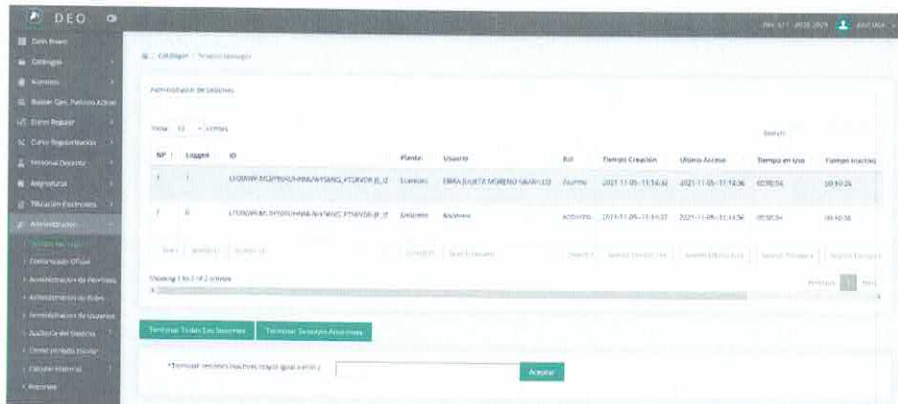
DEO

Dashboard
Catálogos
Alumnos
Buscar Gen. Periodos Activos
Curso Regular
Curso Regularización
Personal Docente
Asignatura
Titulación Electrónica
Administración
Sesiones Abiertas
Comunicación Oficial
Administración de Permisos
Administración de Roles
Administración de Usuarios
Auditoría del Sistema
Cerrar Periodo Escolar
Calcular Historial
Reportes

Catálogos / Sesiones Abiertas

Administración de Sesiones

Mostrar 10 registros

Buscar:

| Nº | Logged | ID | Plantel | Usuario | Rol | Tiempo Creación | Último Acceso | Tiempo en Uso | Tiempo Inactivo |
|---|---|---|---|---|---|---|---|---|---|
| 1 | 1 | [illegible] | Escolares | ERIKA JULIETA MORENO SAAVEDRA | Alumno | 2021-11-05 11:14:42 | 2021-11-05 11:14:56 | 00:00:14 | 00:10:26 |
| 2 | 0 | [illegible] | Escolares | Anónimo | Anónimo | 2021-11-05 11:14:37 | 2021-11-05 11:14:56 | 00:00:19 | 00:10:26 |

Showing 1 to 2 of 2 entries

Anterior 1 Siguiente

Terminar Todas Las Sesiones
Terminar Sesiones Anónimas

*Terminar sesiones inactivas mayor igual a min.(s):

Aceptar